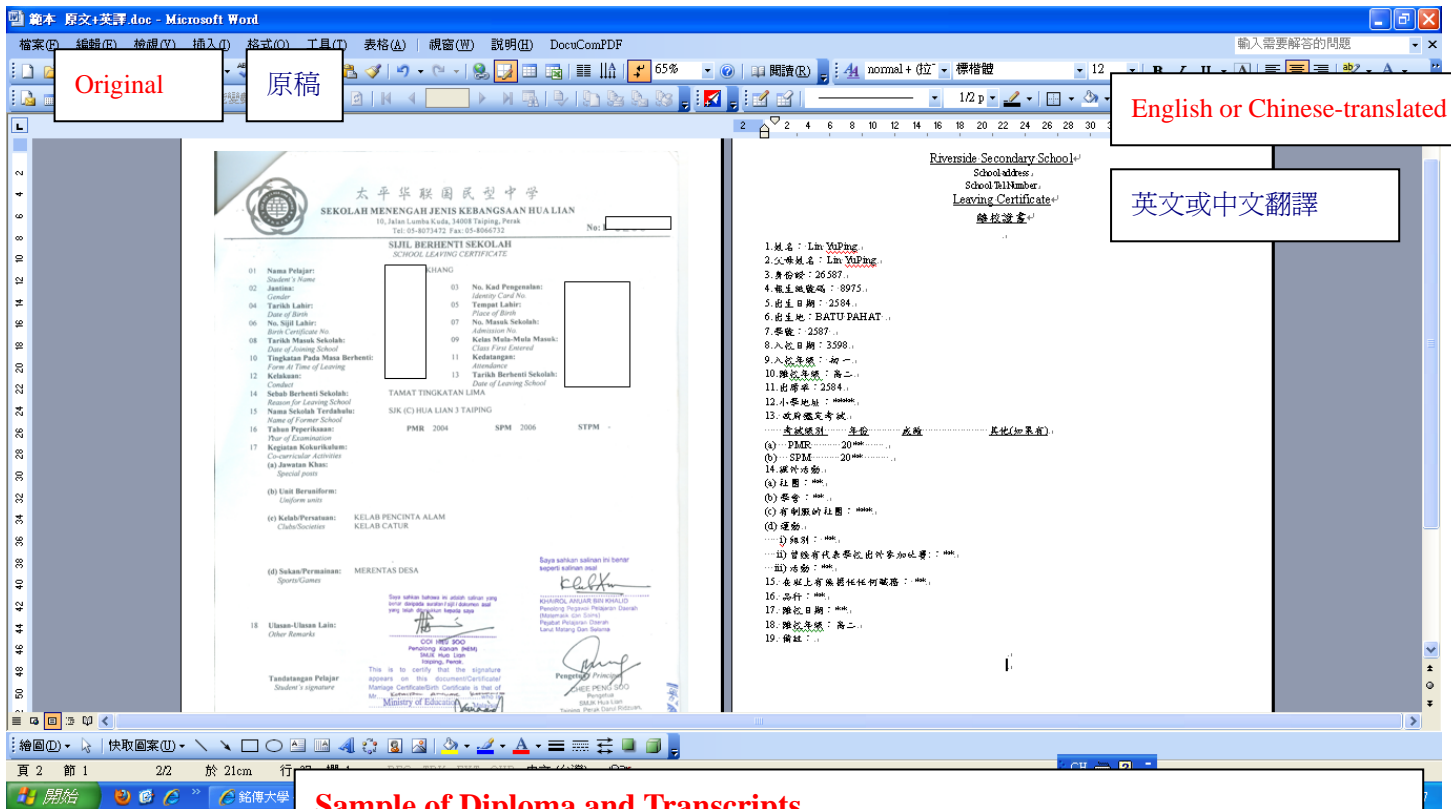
範本 原文+英譯.doc - Microsoft Word

檔案(F) 編輯(E) 檢視(V) 插入(I) 格式(O) 工具(T) 表格(A) 視窗(W) 說明(H) DocuComPDF

輸入需要解答的問題

65%

閱讀(R)

normal + (拉

標楷體

12

1/2 p

Original

原稿

English or Chinese-translated

英文或中文翻譯

太平华联国民型中学
SEKOLAH MENENGAH JENIS KEBANGSAAN HUA LIAN
10, Jalan Lumba Kuda, 34000 Taiping, Perak
Tel: 05-8073472 Fax: 05-8066732

No:

SIJIL BERHENTI SEKOLAH
SCHOOL LEAVING CERTIFICATE

01 Nama Pelajar: Student's Name KHANG
02 Jantina: Gender
03 No. Kad Pengenalan: Identity Card No.
04 Tarikh Lahir: Date of Birth
05 Tempat Lahir: Place of Birth
06 No. Sijil Lahir: Birth Certificate No.
07 No. Masuk Sekolah: Admission No.
08 Tarikh Masuk Sekolah: Date of Joining School
09 Kelas Mula-Mula Masuk: Class First Entered
10 Tingkatan Pada Masa Berhenti: Form At Time of Leaving
11 Kedatangan: Attendance
12 Kelakuan: Conduct
13 Tarikh Berhenti Sekolah: Date of Leaving School
14 Sebab Berhenti Sekolah: Reason for Leaving School TAMAT TINGKATAN LIMA
15 Nama Sekolah Terdahulu: Name of Former School SJK (C) HUA LIAN 3 TAIPING
16 Tahun Peperiksaan: Year of Examination PMR 2004 SPM 2006 STPM -
17 Kegiatan Kokurikulum: Co-curricular Activities
(a) Jawatan Khas: Special posts
(b) Unit Beruniform: Uniform units
(c) Kelab/Persatuan: Clubs/Societies KELAB PENCINTA ALAM KELAB CATUR
(d) Sukan/Permainan: Sports/Games MERENTAS DESA
18 Ulasan-Ulasan Lain: Other Remarks

Saya sahkan salinan ini benar seperti salinan asal

Saya sahkan bahawa ini adalah salinan yang benar daripada surat nikah / dokumen asal yang telah ditunjukkan kepada saya

KHAIRUL ANUAR BIN KHALID
Penolong Pegawai Pelajaran Daerah (Matematik dan Sains)
Pejabat Pelajaran Daerah
Larut Matang Dan Selama

OOI HEE SOO
Penolong Kanan (HEM)
SMJK Hua Lian
Taiping, Perak.

Tandatangan Pelajar Student's signature

This is to certify that the signature appears on this document/Certificate/ Marriage Certificate/Birth Certificate is that of Mr.
Ministry of Education

Pengetua Principal
CHEE PENG SOO
Pengetua
SMJK Hua Lian
Taiping, Perak Darul Ridzuan.

Riverside Secondary School
School address
School Tel Number
Leaving Certificate
離校證書

1.姓名：Lin YuPing
2.父母姓名：Lin YuPing
3.身份證：26587
4.報生紙號碼：8975
5.出生日期：2584
6.出生地：BATU PAHAT
7.學號：2587
8.入校日期：3598
9.入校年級：初一
10.離校年級：高二
11.出席率：2584
12.小學地址：****
13.政府鑑定考試：
考試級別 年份 成績 其他(如果有)
(a) PMR 20**
(b) SPM 20**
14.課外活動：
(a) 社團：**
(b) 學會：**
(c) 有制服的社團：***
(d) 運動：
i) 組別：**
ii) 曾經有代表學校出外參加比賽：**
iii) 活動：**
15.在校上有無曾任何職務：**
16.品行：**
17.離校日期：**
18.離校年級：高二
19.備註：

繪圖(D) 快取圖案(U)

頁 2 節 1 2/2 於 21cm 行

開始 銘傳大學

Sample of Diploma and Transcripts